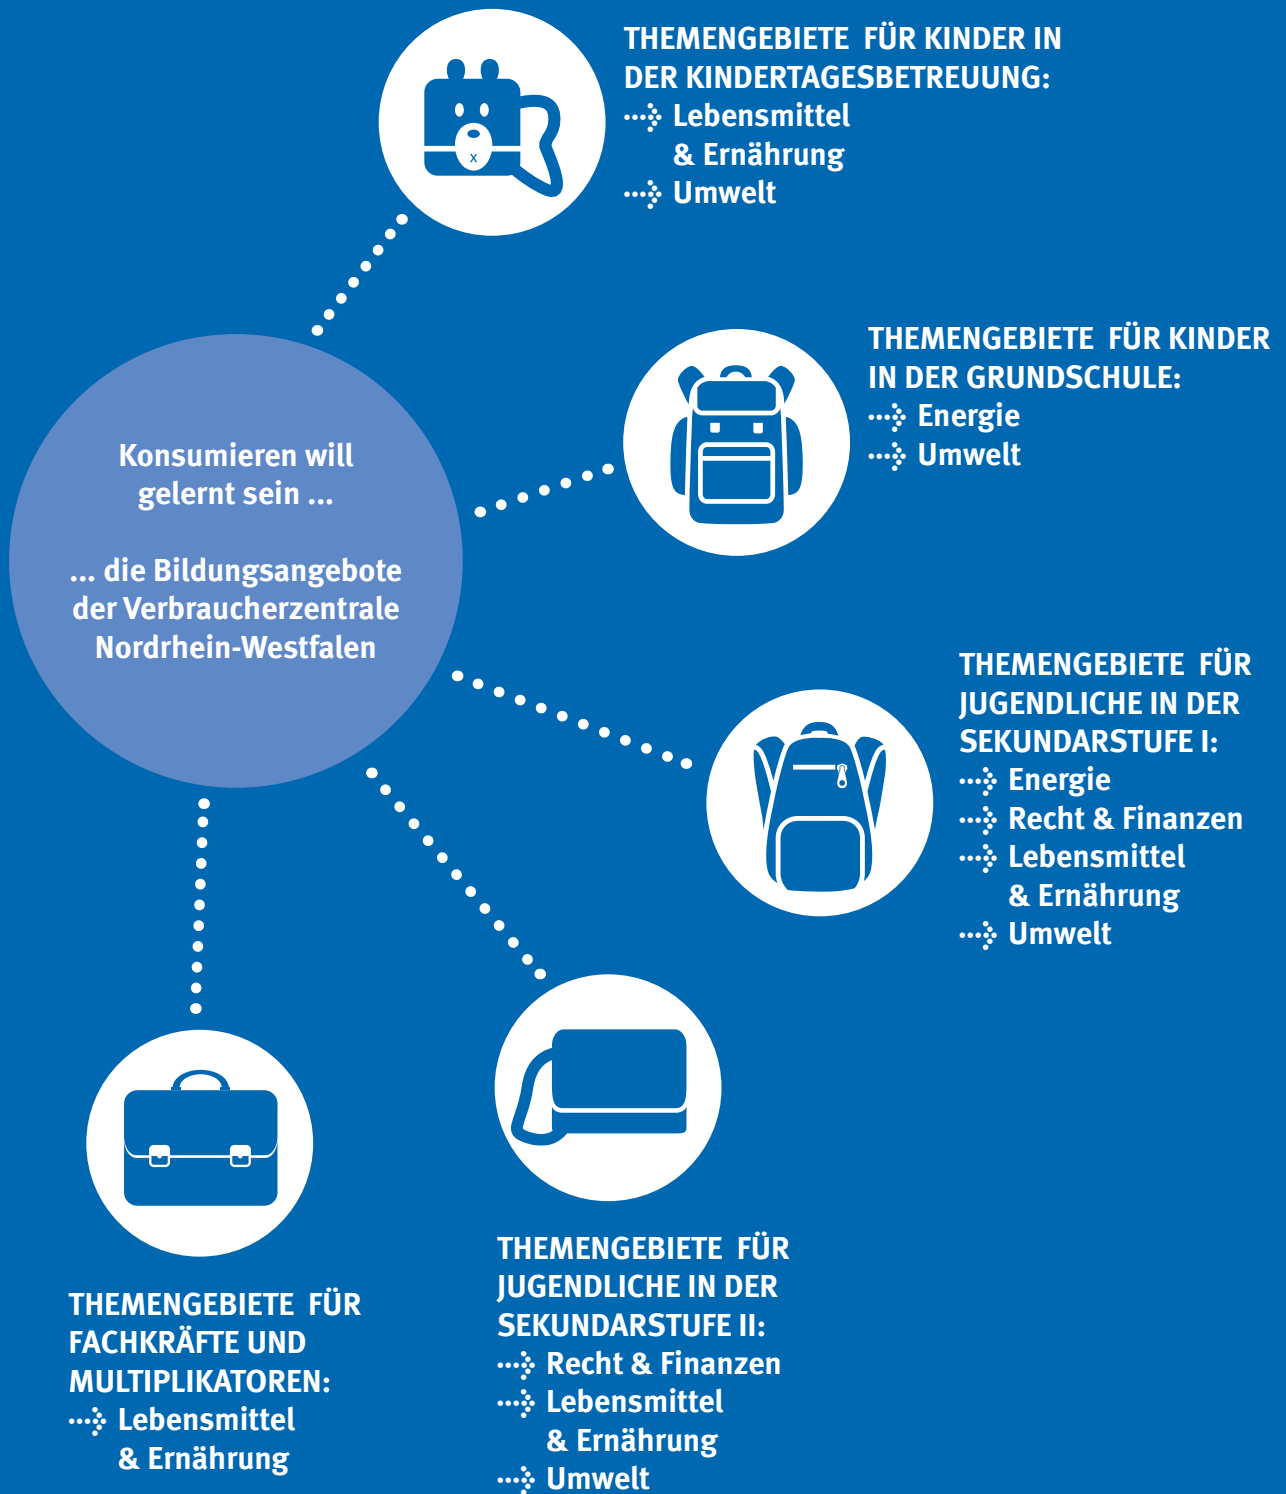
THEMENGEBIETE FÜR KINDER IN DER KINDERTAGESBETREUUNG:
···⁝ Lebensmittel & Ernährung
···⁝ Umwelt

x

THEMENGEBIETE FÜR KINDER IN DER GRUNDSCHULE:
···⁝ Energie
···⁝ Umwelt

Konsumieren will gelernt sein ...

... die Bildungsangebote der Verbraucherzentrale Nordrhein-Westfalen

THEMENGEBIETE FÜR JUGENDLICHE IN DER SEKUNDARSTUFE I:
···⁝ Energie
···⁝ Recht & Finanzen
···⁝ Lebensmittel & Ernährung
···⁝ Umwelt

THEMENGEBIETE FÜR FACHKRÄFTE UND MULTIPLIKATOREN:
···⁝ Lebensmittel & Ernährung

THEMENGEBIETE FÜR JUGENDLICHE IN DER SEKUNDARSTUFE II:
···⁝ Recht & Finanzen
···⁝ Lebensmittel & Ernährung
···⁝ Umwelt